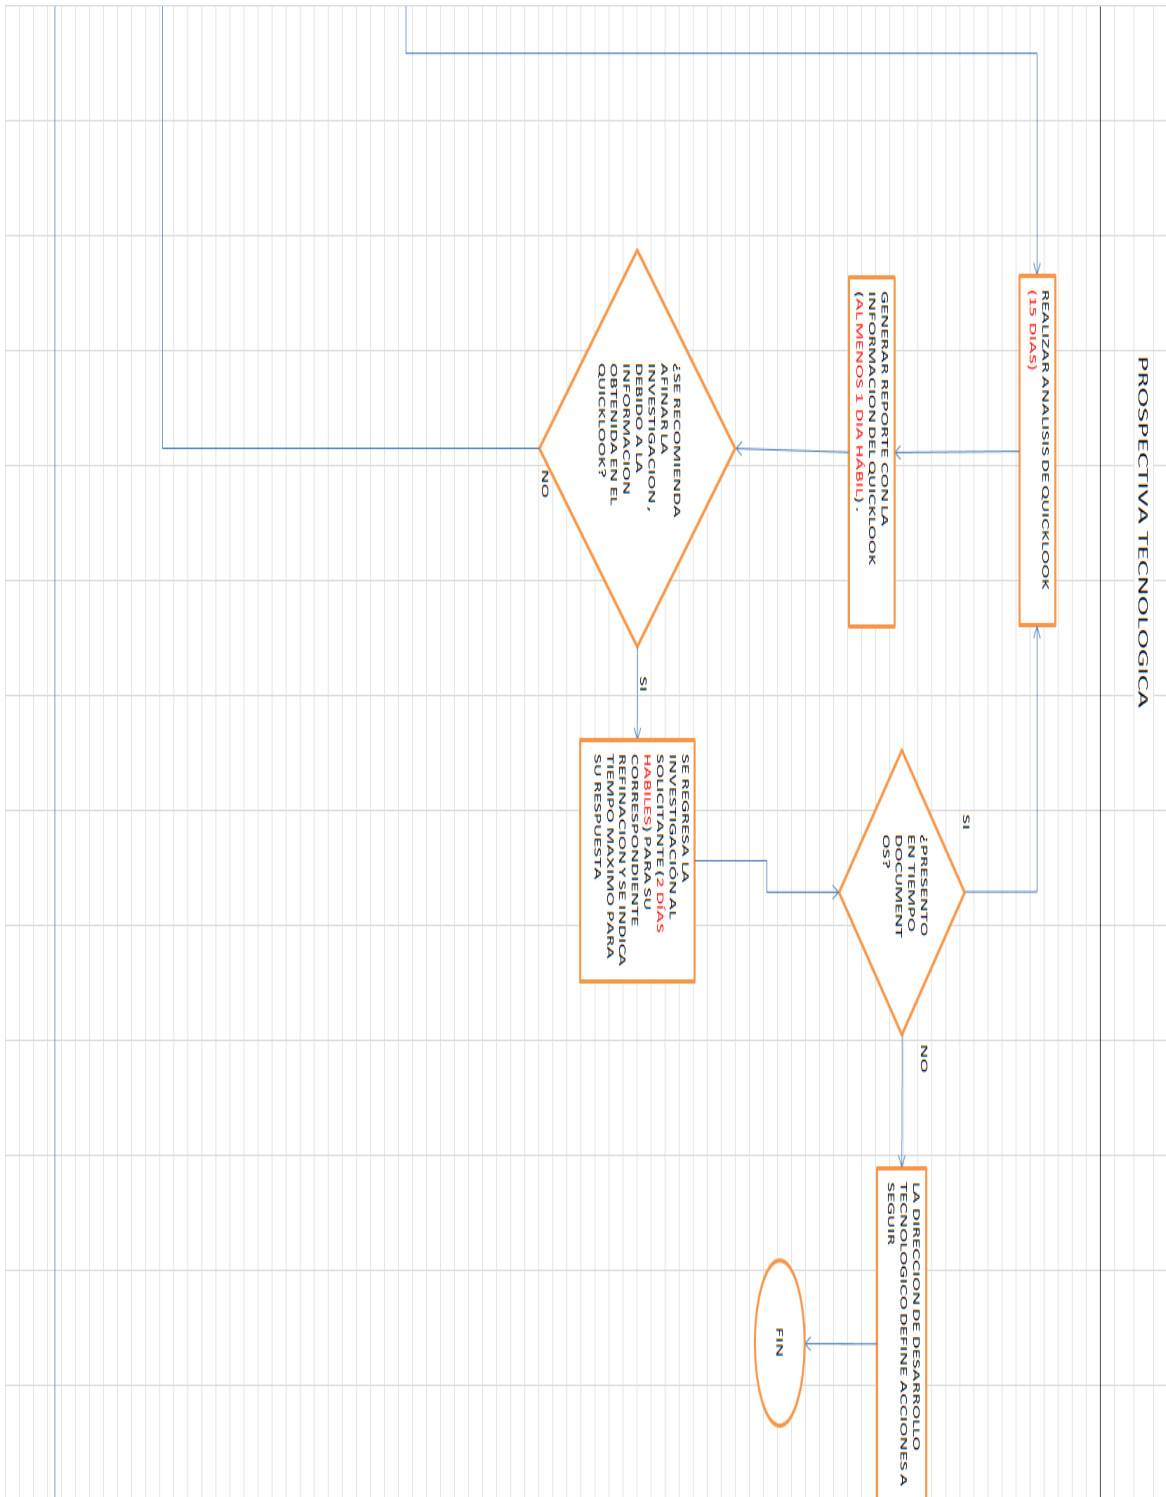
PROSPECTIVA TECNOLOGICA

REALIZAR ANALISIS DE QUICKLOOK (15 DIAS)

GENERAR REPORTE CON LA INFORMACION DEL QUICKLOOK (AL MENOS 1 DIA HÁBIL).

¿SE RECOMIENDA AFINAR LA INVESTIGACION, DEBIDO A LA INFORMACION OBTENIDA EN EL QUICKLOOK?

NO

SI

SE REGRESA LA INVESTIGACIÓN AL SOLICITANTE (2 DÍAS HABILES) PARA SU CORRESPONDIENTE REFINACION Y SE INDICA TIEMPO MAXIMO PARA SU RESPUESTA

SI

¿PRESENTO EN TIEMPO DOCUMENTOS?

NO

LA DIRECCION DE DESARROLLO TECNOLOGICO DEFINE ACCIONES A SEGUIR

FIN